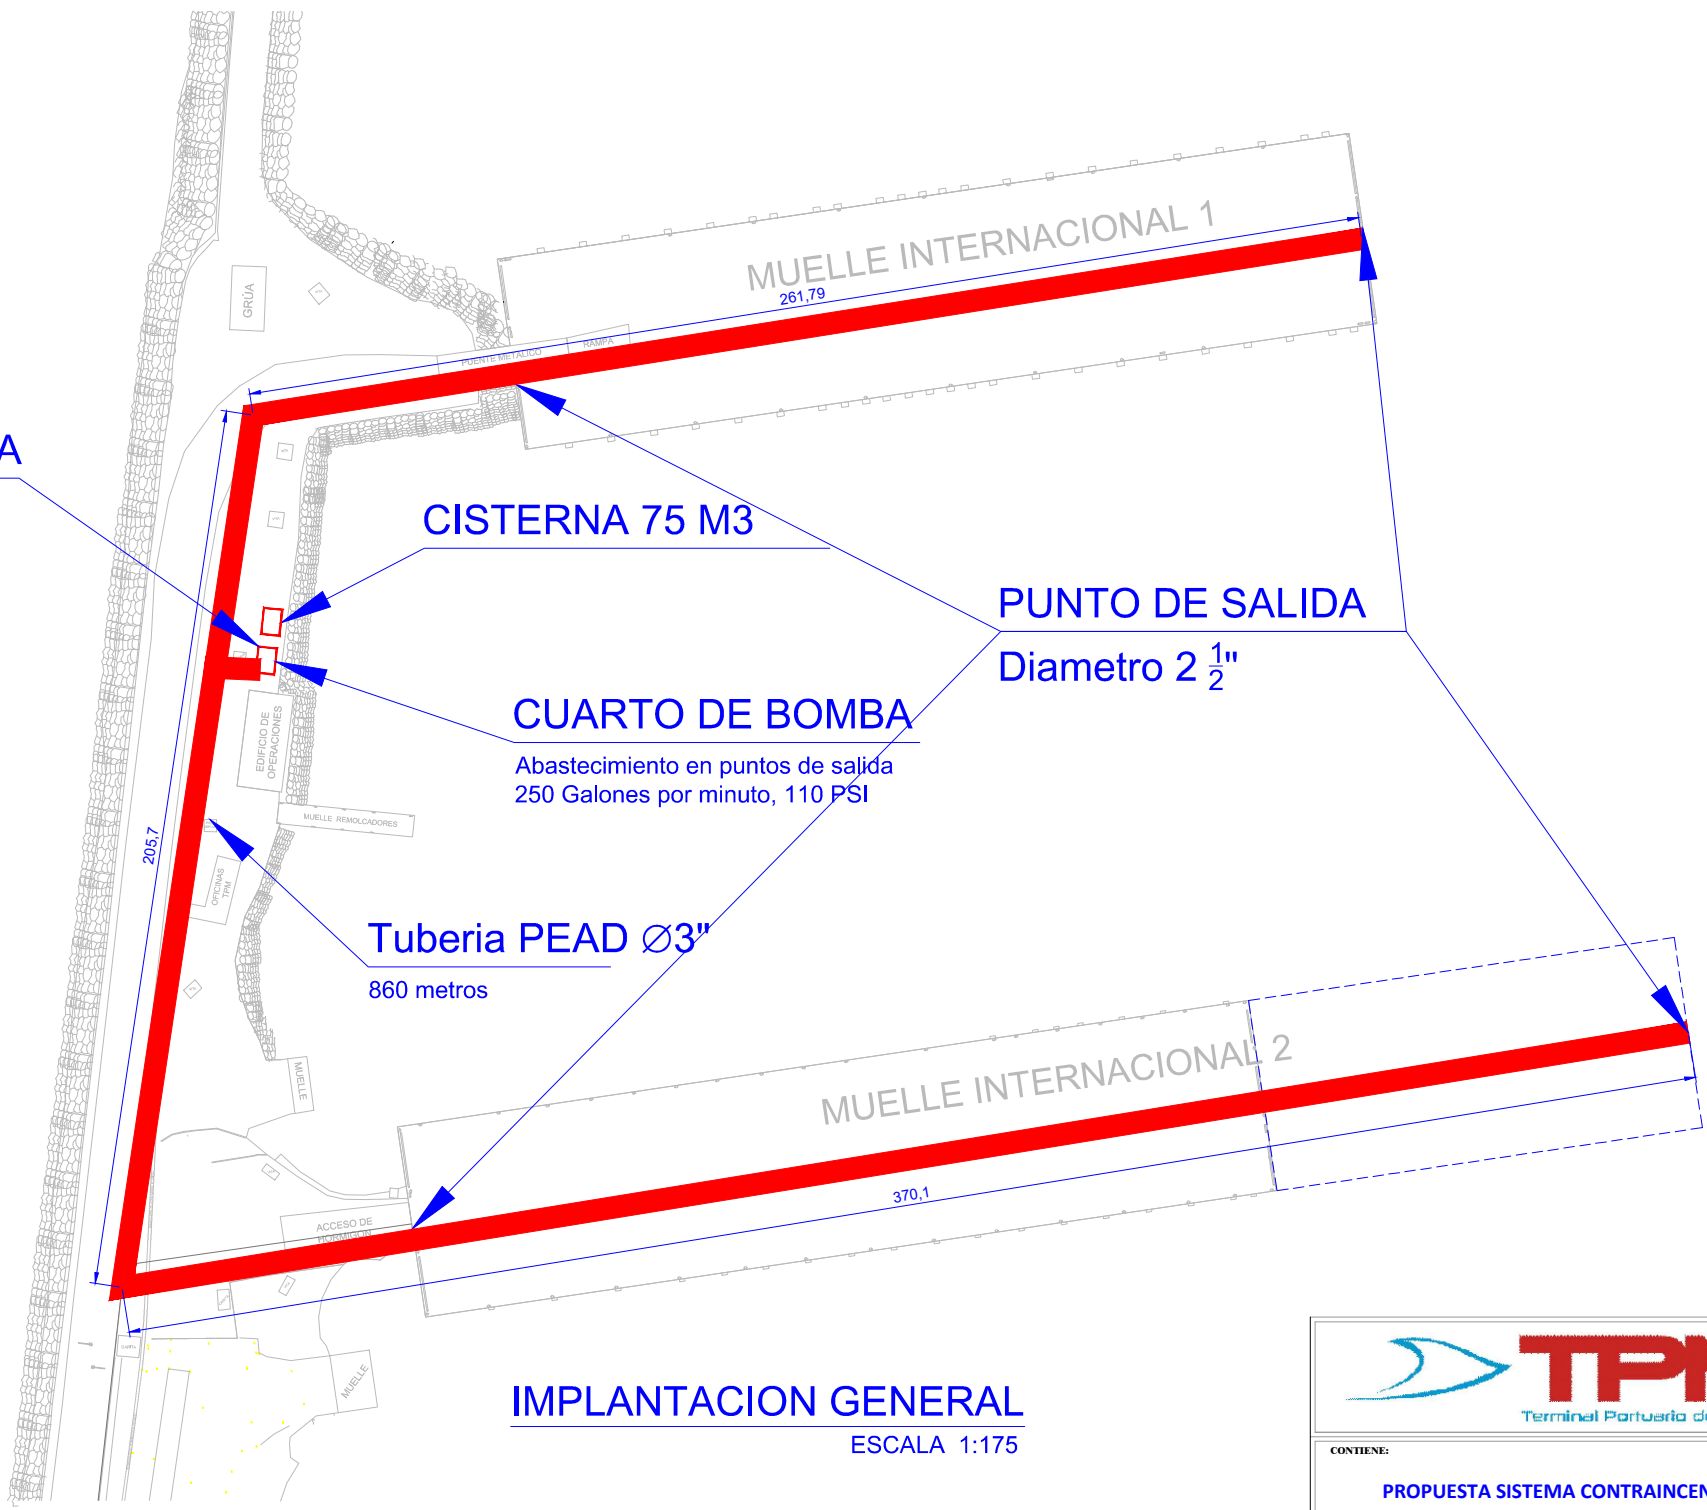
MUELLE INTERNACIONAL 1

261,79

GRUA

PUENTE METALICO

RAMPA

A

CISTERNA 75 M3

PUNTO DE SALIDA

Diametro 2 $\frac{1}{2}$"

CUARTO DE BOMBA

Abastecimiento en puntos de salida
250 Galones por minuto, 110 PSI

EDIFICIO DE OPERACIONES

MUELLE REMOLCADORES

205,7

OFICINAS TPM

Tuberia PEAD $\varnothing$3"

860 metros

MUELLE

MUELLE INTERNACIONAL 2

370,1

ACCESO DE HORMIGON

MUELLE

IMPLANTACION GENERAL

ESCALA 1:175

TPI

Terminal Portuario d

CONTIENE:

PROPUESTA SISTEMA CONTRAINCEN